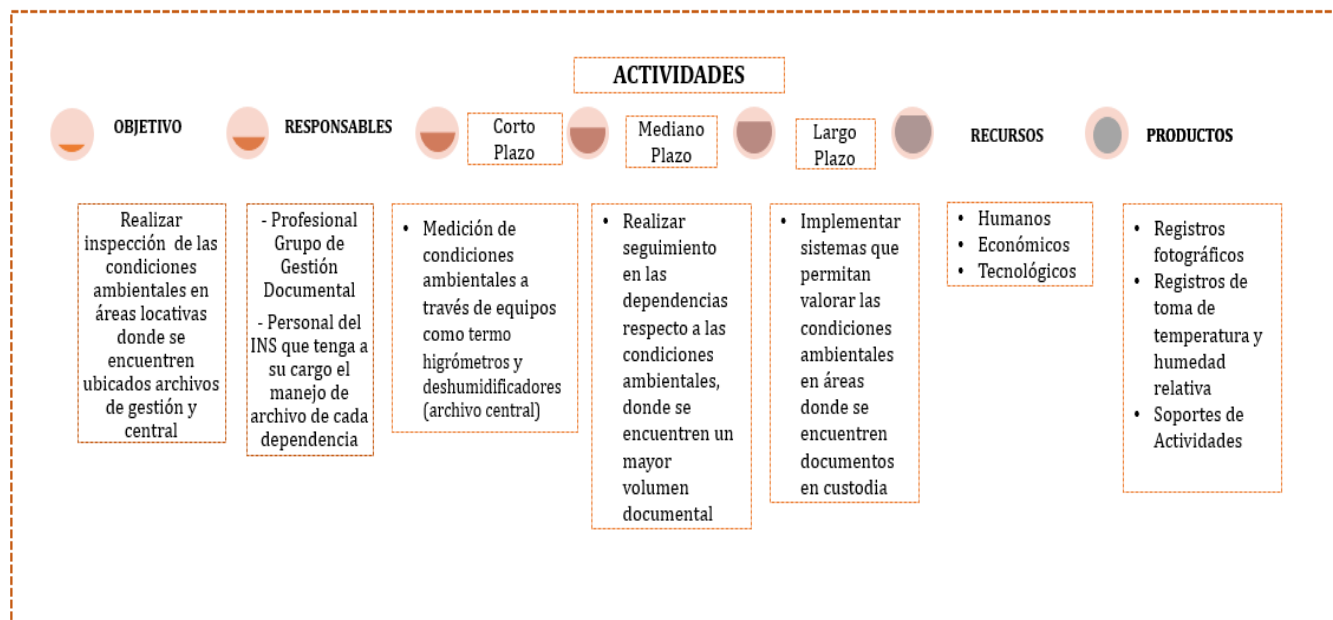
ACTIVIDADES

OBJETIVO

RESPONSABLES

Corto Plazo

Mediano Plazo

Largo Plazo

RECURSOS

PRODUCTOS

Realizar inspección de las condiciones ambientales en áreas locativas donde se encuentren ubicados archivos de gestión y central

- Profesional Grupo de Gestión Documental

- Personal del INS que tenga a su cargo el manejo de archivo de cada dependencia

• Medición de condiciones ambientales a través de equipos como termo higrómetros y deshumidificadores (archivo central)

• Realizar seguimiento en las dependencias respecto a las condiciones ambientales, donde se encuentren un mayor volumen documental

• Implementar sistemas que permitan valorar las condiciones ambientales en áreas donde se encuentren documentos en custodia

• Humanos
• Económicos
• Tecnológicos

• Registros fotográficos
• Registros de toma de temperatura y humedad relativa
• Soportes de Actividades